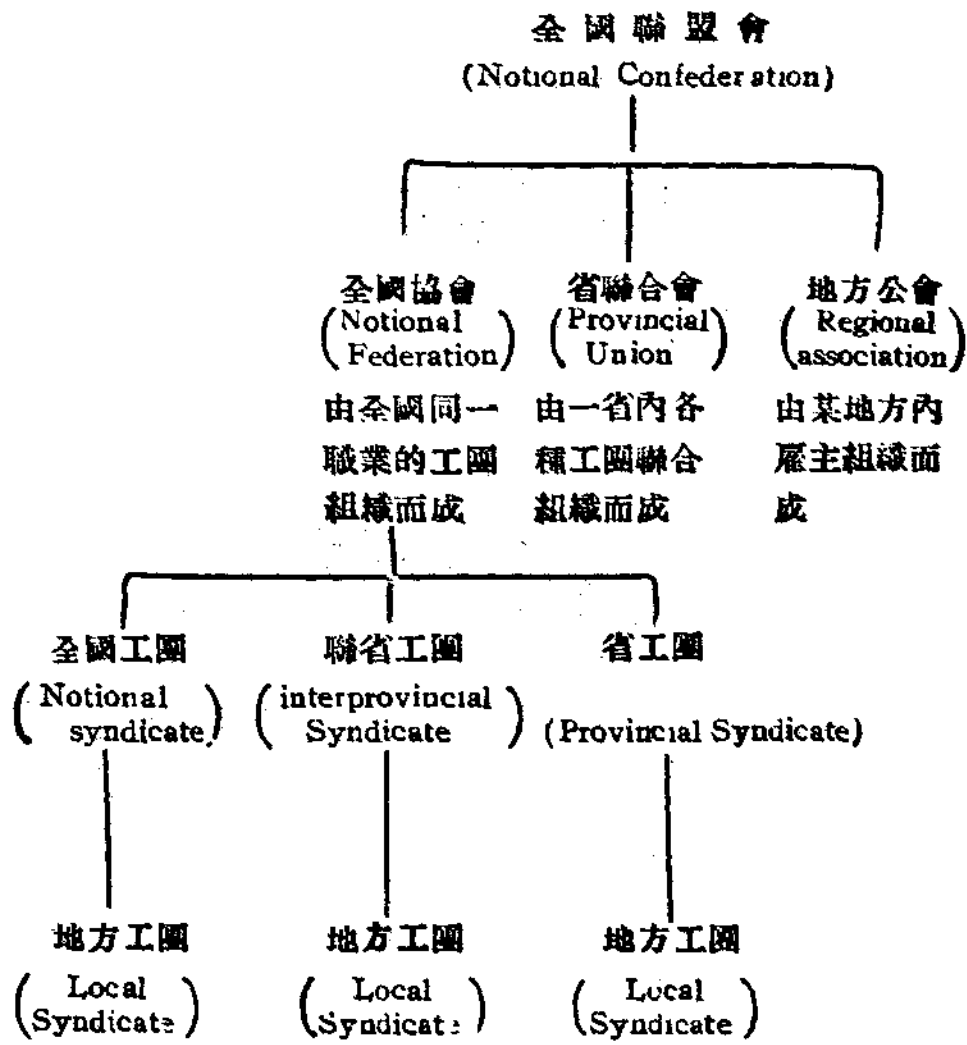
全國聯盟會
(Notional Confederation)

全國協會
(Notional Federation)
由全國同一職業的工團組織而成

省聯合會
(Provincial Union)
由一省內各種工團聯合組織而成

地方公會
(Regional association)
由某地方內雇主組織而成

全國工團
(Notional syndicate)

聯省工團
(interprovincial Syndicate)

省工團
(Provincial Syndicate)

地方工團
(Local Syndicate)

地方工團
(Local Syndicate)

地方工團
(Local Syndicate)